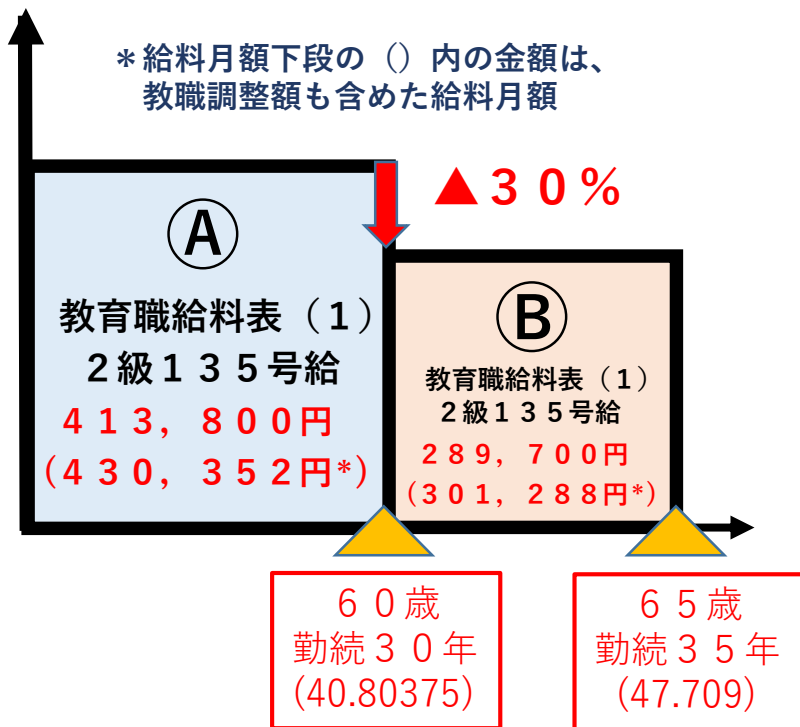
＊給料月額下段の（）内の金額は、
教職調整額も含めた給料月額

▲３０％

Ⓐ
教育職給料表（１）
２級１３５号給
４１３，８００円
（４３０，３５２円*）

Ⓑ
教育職給料表（１）
２級１３５号給
２８９，７００円
（３０１，２８８円*）

６０歳
勤続３０年
(40.80375)

６５歳
勤続３５年
(47.709)